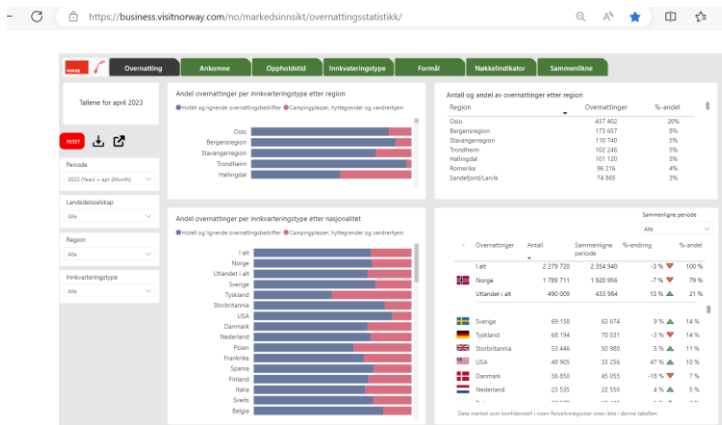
https://business.visitnorway.com/no/markedsinnsikt/overnattingsstatistikk/

Overnatting | Ankomne | Oppholdstid | Innkvarteringstype | Formål | Nøkkelindikator | Sammenlikne

Tallene for april 2023

RESET

Periode
2023 (Year) + apr (Month)

Landsdelsselskap
Alle

Region
Alle

Innkvarteringstype
Alle

Andel overnattinger per innkvarteringstype etter region
Hotell og lignende overnattingsbedrifter   Campingplasser, hytteqrender og vandrerhjem

Oslo
Bergensregion
Stavangerregion
Trondheim
Hallingdal

Antall og andel av overnattinger etter region

| Region | Overnattinger | %-andel |
|---|---|---|
| Oslo | 437 402 | 20% |
| Bergensregion | 173 657 | 8% |
| Stavangerregion | 110 740 | 5% |
| Trondheim | 102 246 | 5% |
| Hallingdal | 101 120 | 5% |
| Romerike | 96 216 | 4% |
| Sandefjord/Larvik | 74 865 | 3% |

Andel overnattinger per innkvarteringstype etter nasjonalitet
Hotell og lignende overnattingsbedrifter   Campingplasser, hytteqrender og vandrerhjem

I alt
Norge
Utlandet i alt
Sverige
Tyskland
Storbritannia
USA
Danmark
Nederland
Polen
Frankrike
Spania
Finland
Italia
Sveits
Belgia

Sammenligne periode
Alle

| Overnattinger | Antall | Sammenligne periode | %-endring | %-andel |
|---|---|---|---|---|
| I alt | 2 279 720 | 2 354 940 | -3 % | 100 % |
| Norge | 1 789 711 | 1 920 956 | -7 % | 79 % |
| Utlandet i alt | 490 009 | 433 984 | 13 % | 21 % |
| Sverige | 69 158 | 63 674 | 9 % | 14 % |
| Tyskland | 68 194 | 70 531 | -3 % | 14 % |
| Storbritannia | 53 446 | 50 980 | 5 % | 11 % |
| USA | 48 905 | 33 256 | 47 % | 10 % |
| Danmark | 36 850 | 45 055 | -18 % | 7 % |
| Nederland | 23 535 | 22 550 | 4 % | 5 % |

Data merket som konfidensiell i noen fleiselvregioner vises ikke i denne tabellen